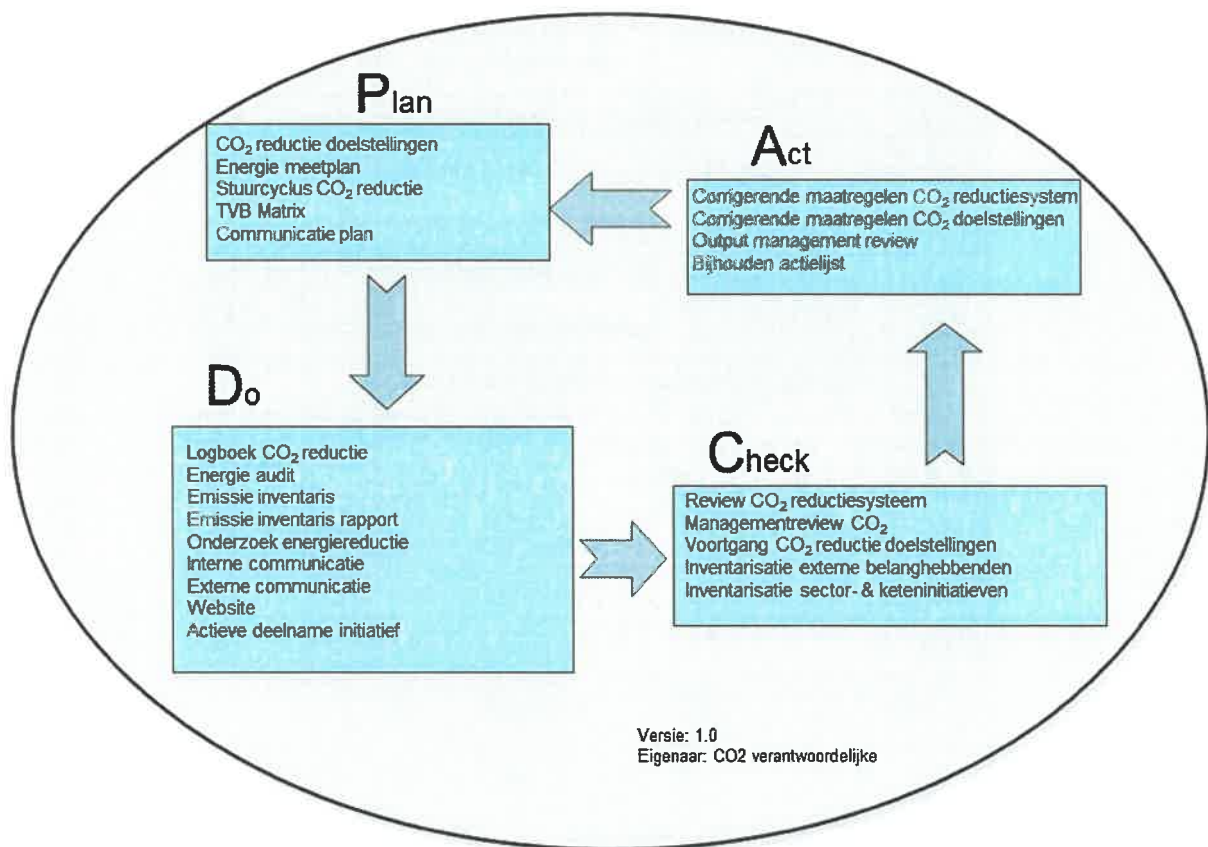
Plan

$CO_2$ reductie doelstellingen
Energie meetplan
Stuurcyclus $CO_2$ reductie
TVB Matrix
Communicatie plan

Act

Corrigerende maatregelen $CO_2$ reductiesystem
Corrigerende maatregelen $CO_2$ doelstellingen
Output management review
Bijhouden actielijst

Do

Logboek $CO_2$ reductie
Energie audit
Emissie inventaris
Emissie inventaris rapport
Onderzoek energiereductie
Interne communicatie
Externe communicatie
Website
Actieve deelname initiatief

Check

Review $CO_2$ reductiesysteem
Managementreview $CO_2$
Voortgang $CO_2$ reductie doelstellingen
Inventarisatie externe belanghebbenden
Inventarisatie sector- & keteninitiatieven

Versie: 1.0
Eigenaar: CO2 verantwoordelijke